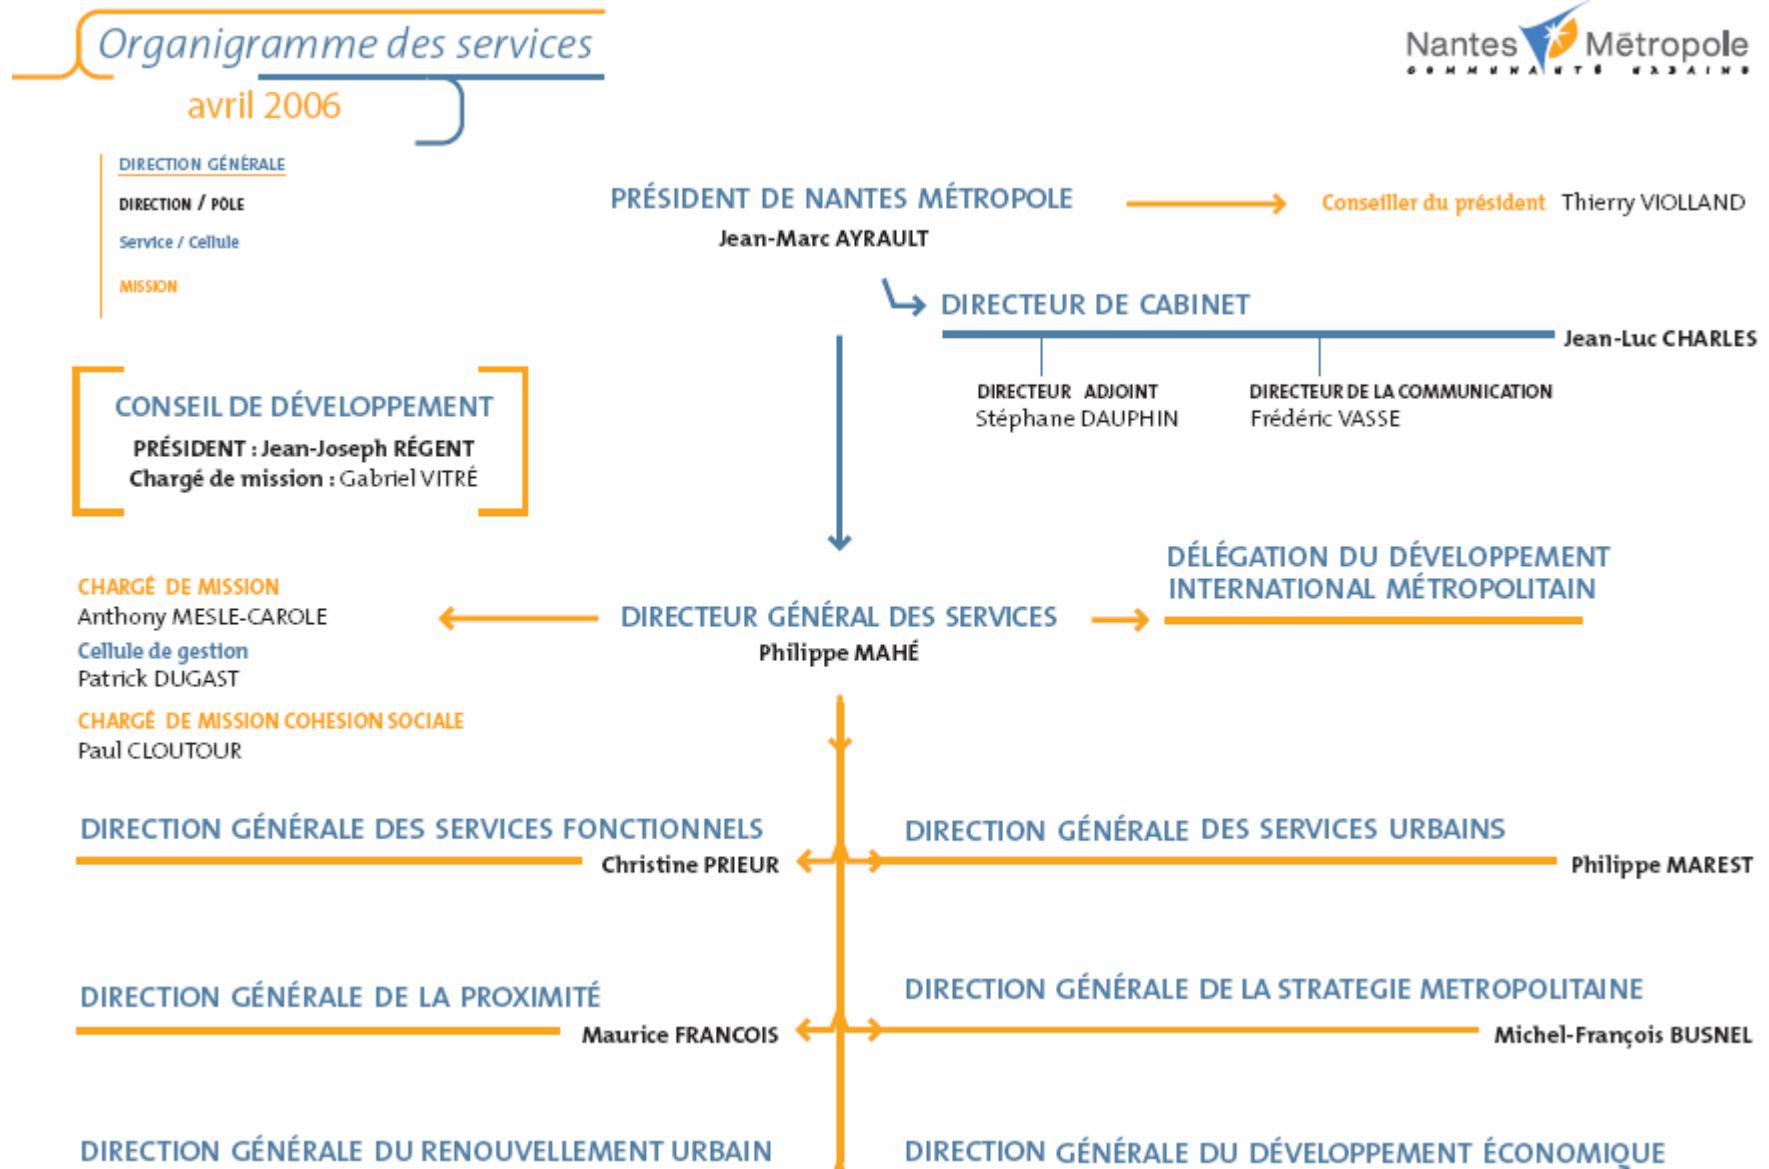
Organigramme des services
avril 2006

Nantes Métropole
COMMUNAUTÉ URBAINE

DIRECTION GÉNÉRALE
DIRECTION / PÔLE
Service / Cellule
MISSION

PRÉSIDENT DE NANTES MÉTROPOLE
Jean-Marc AYRAULT

Conseiller du président Thierry VIOLLAND

DIRECTEUR DE CABINET
Jean-Luc CHARLES

DIRECTEUR ADJOINT
Stéphane DAUPHIN

DIRECTEUR DE LA COMMUNICATION
Frédéric VASSE

CONSEIL DE DÉVELOPPEMENT
PRÉSIDENT : Jean-Joseph RÉGENT
Chargé de mission : Gabriel VITRÉ

CHARGÉ DE MISSION
Anthony MESLE-CAROLE
Cellule de gestion
Patrick DUGAST
CHARGÉ DE MISSION COHESION SOCIALE
Paul CLOUTOUR

DIRECTEUR GÉNÉRAL DES SERVICES
Philippe MAHÉ

DÉLÉGATION DU DÉVELOPPEMENT INTERNATIONAL MÉTROPOLITAIN

DIRECTION GÉNÉRALE DES SERVICES FONCTIONNELS
Christine PRIEUR

DIRECTION GÉNÉRALE DES SERVICES URBAINS
Philippe MAREST

DIRECTION GÉNÉRALE DE LA PROXIMITÉ
Maurice FRANCOIS

DIRECTION GÉNÉRALE DE LA STRATEGIE METROPOLITAINE
Michel-François BUSNEL

DIRECTION GÉNÉRALE DU RENOUVELLEMENT URBAIN

DIRECTION GÉNÉRALE DU DÉVELOPPEMENT ÉCONOMIQUE